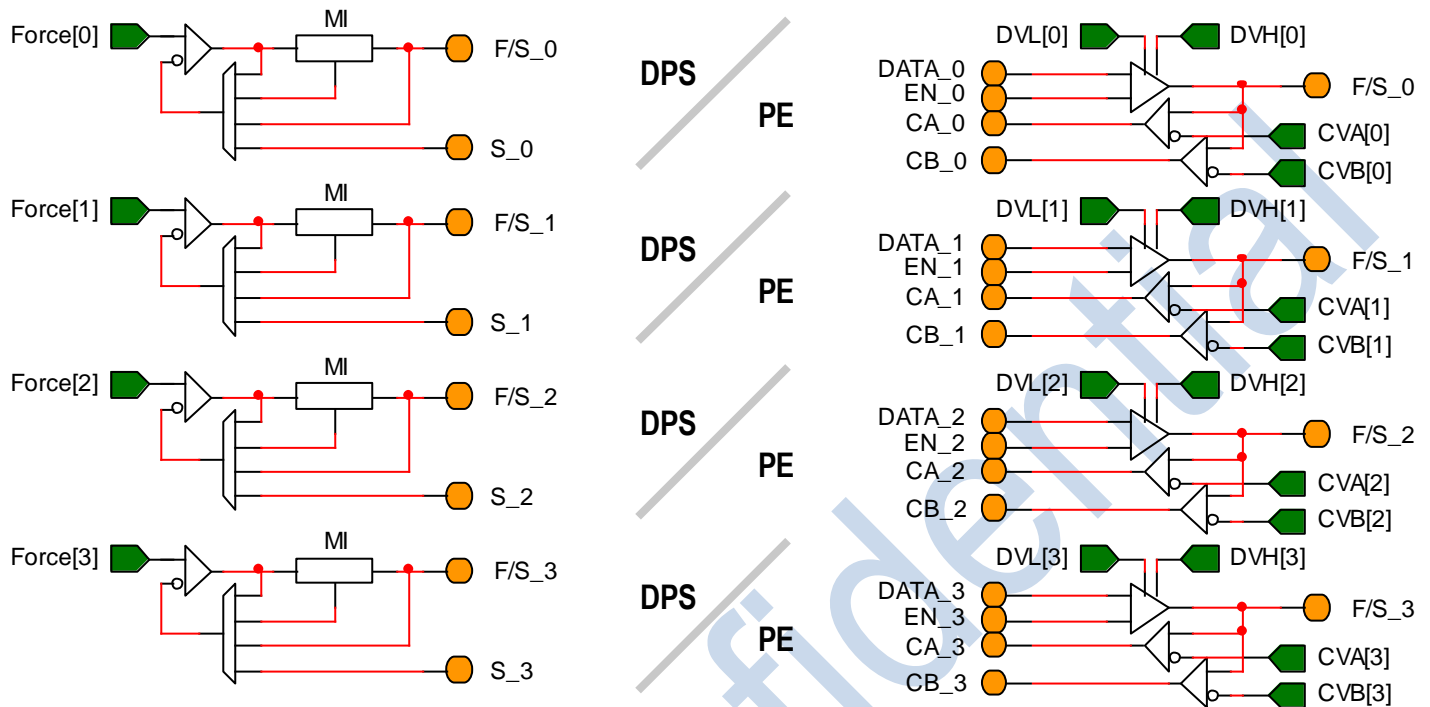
Force[0]
MI
F/S_0
S_0
Force[1]
MI
F/S_1
S_1
Force[2]
MI
F/S_2
S_2
Force[3]
MI
F/S_3
S_3

DPS
PE
DPS
PE
DPS
PE
DPS
PE

DVL[0] DVH[0]
DATA_0
EN_0
CA_0
CB_0
F/S_0
CVA[0]
CVB[0]
DVL[1] DVH[1]
DATA_1
EN_1
CA_1
CB_1
F/S_1
CVA[1]
CVB[1]
DVL[2] DVH[2]
DATA_2
EN_2
CA_2
CB_2
F/S_2
CVA[2]
CVB[2]
DVL[3] DVH[3]
DATA_3
EN_3
CA_3
CB_3
F/S_3
CVA[3]
CVB[3]

fidential